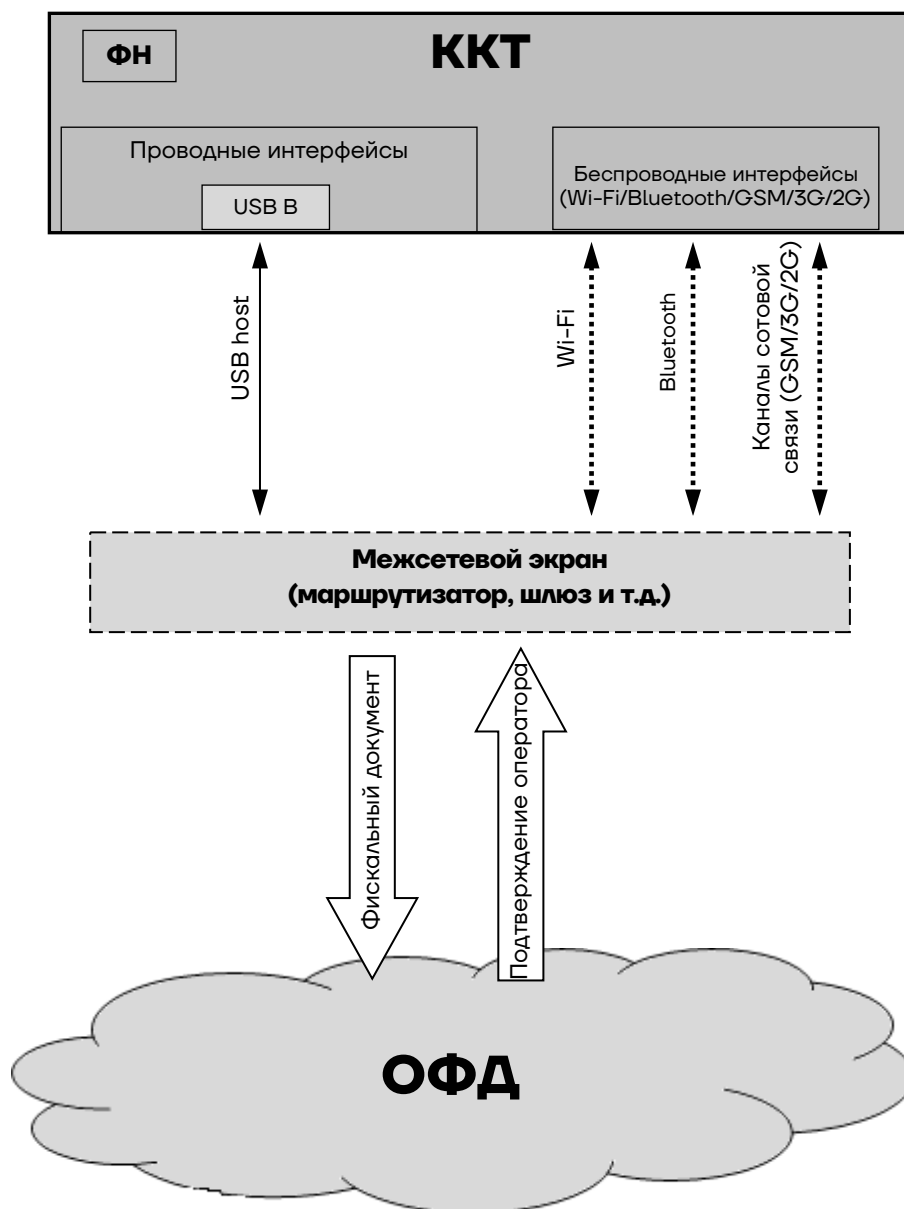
ФН

ККТ

Проводные интерфейсы

USB B

Беспроводные интерфейсы (Wi-Fi/Bluetooth/GSM/3G/2G)

USB host

Wi-Fi

Bluetooth

Каналы сотовой связи (GSM/3G/2G)

Межсетевой экран (маршрутизатор, шлюз и т.д.)

Фискальный документ

Подтверждение оператора

ОФД